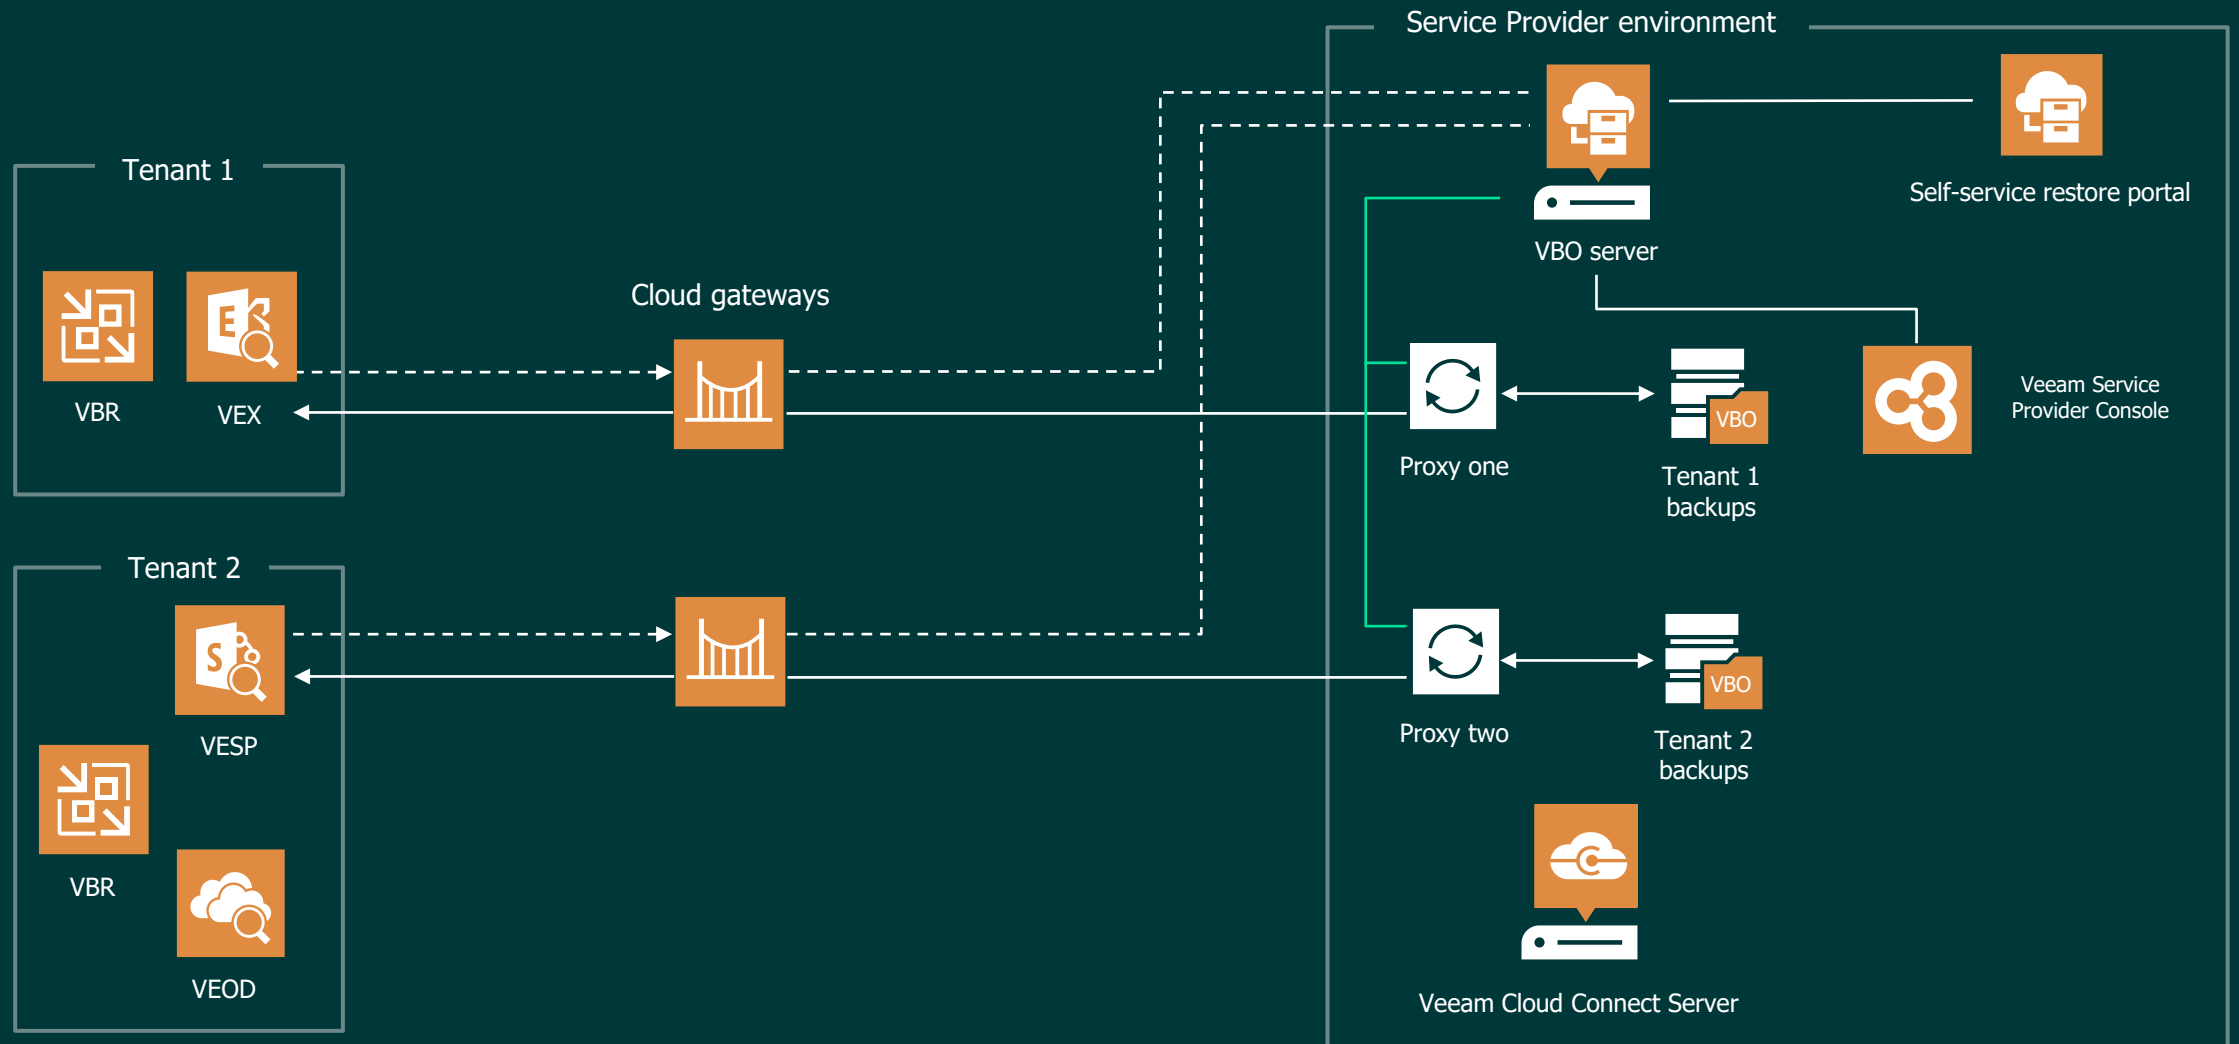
Service Provider environment

Tenant 1

VBR

VEX

Cloud gateways

VBO server

Self-service restore portal

Proxy one

VBO

Tenant 1 backups

Veeam Service Provider Console

Tenant 2

VESP

VBR

VEOD

Proxy two

VBO

Tenant 2 backups

Veeam Cloud Connect Server